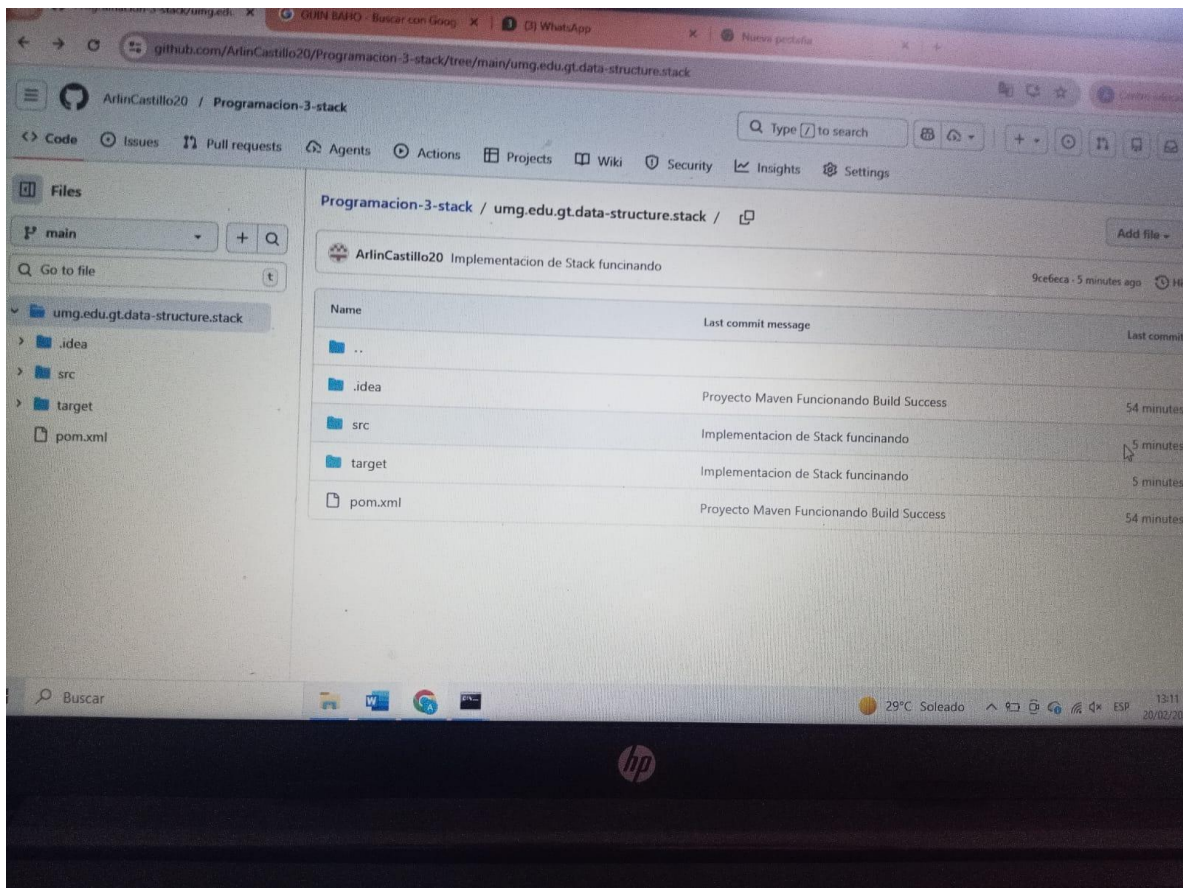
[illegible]stack/umg.edu ×
GUIN BAHO - Buscar con Goog ×
(3) WhatsApp ×
Nueva pestaña ×

github.com/ArlinCastillo20/Programacion-3-stack/tree/main/umg.edu.gt.data-structure.stack

ArlinCastillo20 / Programacion-3-stack

Type / to search

<> Code
Issues
Pull requests
Agents
Actions
Projects
Wiki
Security
Insights
Settings

Files

main

Go to file
t

umg.edu.gt.data-structure.stack
.idea
src
target
pom.xml

Programacion-3-stack / umg.edu.gt.data-structure.stack /

Add file

ArlinCastillo20 Implementacion de Stack funcinando

9ce6eca · 5 minutes ago

| Name | Last commit message | Last commit |
|---|---|---|
| .. | | |
| .idea | Proyecto Maven Funcionando Build Success | 54 minutes |
| src | Implementacion de Stack funcinando | 5 minutes |
| target | Implementacion de Stack funcinando | 5 minutes |
| pom.xml | Proyecto Maven Funcionando Build Success | 54 minutes |

Buscar

29°C Soleado
ESP
13:11
20/02/20